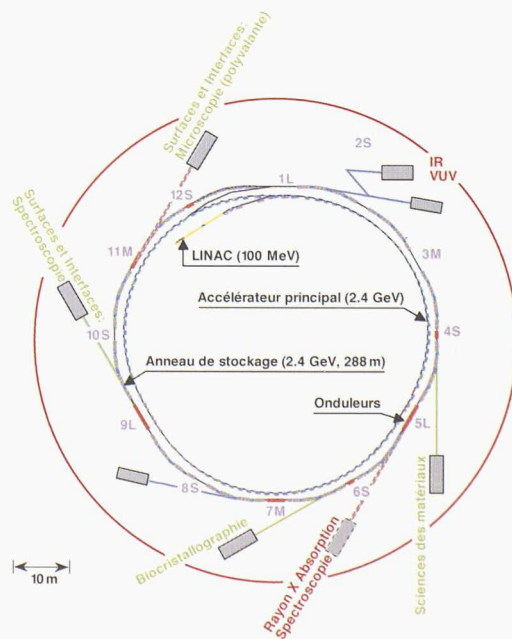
Surfaces et Interfaces: Microscopie (polyvalante)

2S

IR
VUV

1L

12S

Surfaces et Interfaces: Spectroscopie

11M

LINAC (100 MeV)

3M

Accélérateur principal (2.4 GeV)

4S

10S

Anneau de stockage (2.4 GeV, 288 m)

Onduleurs

5L

9L

8S

6S

7M

Sciences des matériaux

Biocristallographie

Rayon X Absorption Spectroscopie

10 m